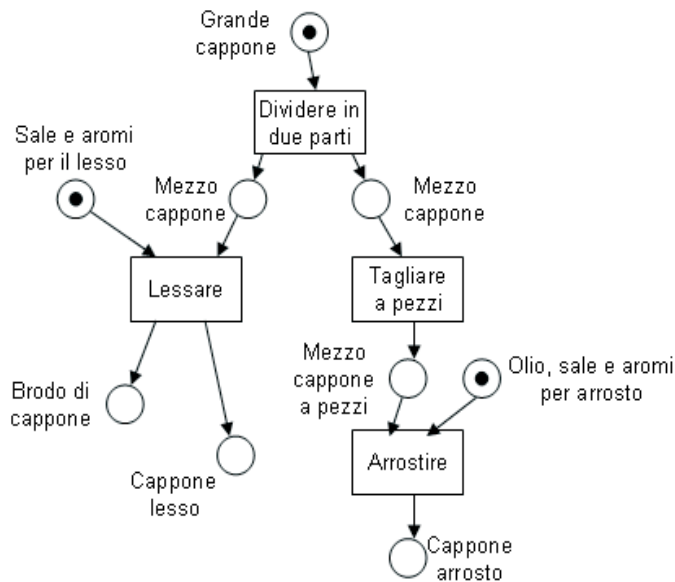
Grande cappone

Dividere in due parti

Sale e aromi per il lesso

Mezzo cappone

Mezzo cappone

Lessare

Tagliare a pezzi

Mezzo cappone a pezzi

Olio, sale e aromi per arrosto

Brodo di cappone

Cappone lesso

Arrostire

Cappone arrosto